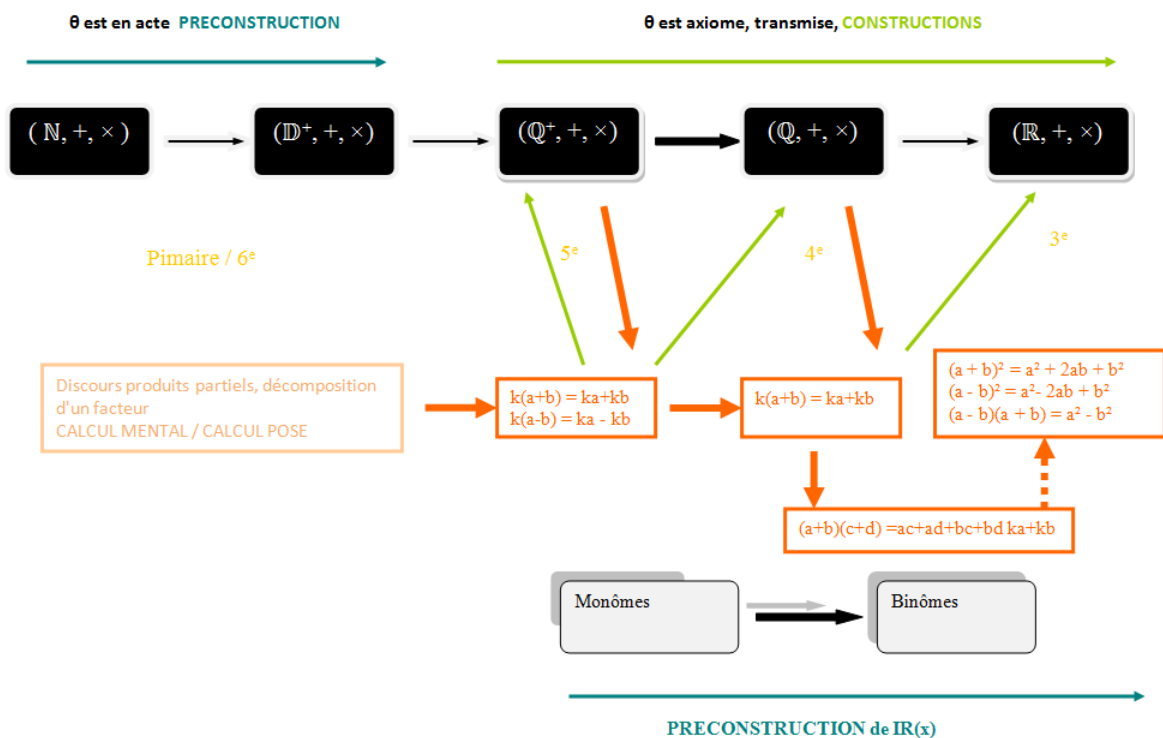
θ est en acte PRECONSTRUCTION

θ est axiome, transmise, CONSTRUCTIONS

$(\mathbb{N}, +, \times)$

$(\mathbb{D}^+, +, \times)$

$(\mathbb{Q}^+, +, \times)$

$(\mathbb{Q}, +, \times)$

$(\mathbb{R}, +, \times)$

Pimaire / 6$^e$

5$^e$

4$^e$

3$^e$

Discours produits partiels, décomposition d'un facteur
CALCUL MENTAL / CALCUL POSE

k(a+b) = ka+kb
k(a-b) = ka - kb

k(a+b) = ka+kb

$(a + b)^2 = a^2 + 2ab + b^2$
$(a - b)^2 = a^2 - 2ab + b^2$
$(a - b)(a + b) = a^2 - b^2$

(a+b)(c+d) =ac+ad+bc+bd ka+kb

Monômes

Binômes

PRECONSTRUCTION de IR(x)